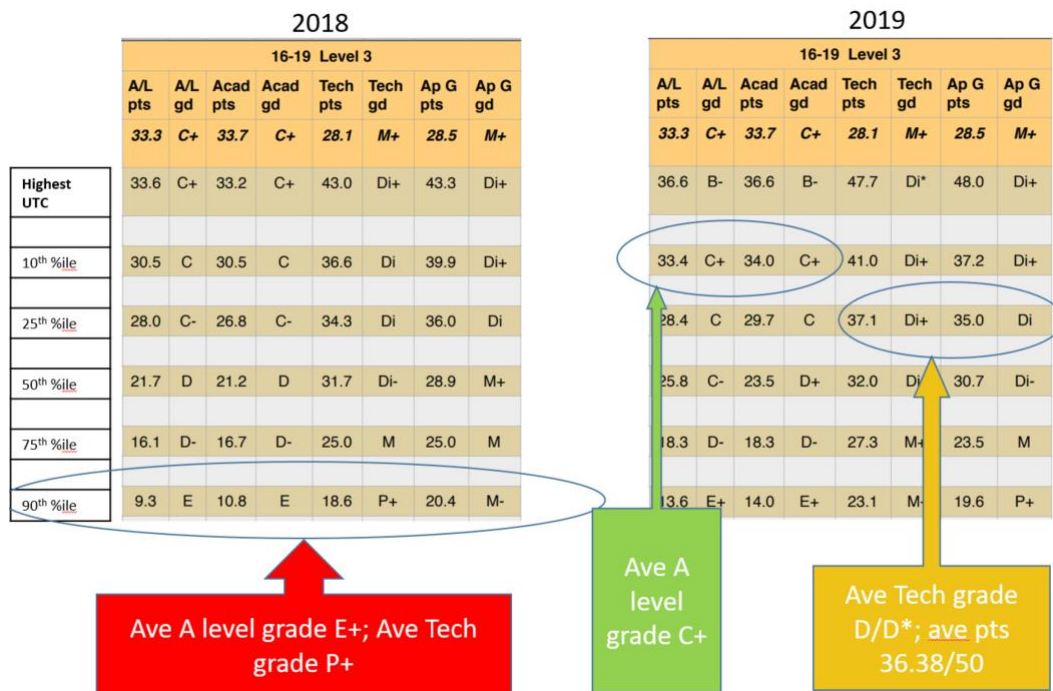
2018

| | 16-19 Level 3 | | | | | | | |
|---|---|---|---|---|---|---|---|---|
| | A/L pts | A/L gd | Acad pts | Acad gd | Tech pts | Tech gd | Ap G pts | Ap G gd |
| | 33.3 | C+ | 33.7 | C+ | 28.1 | M+ | 28.5 | M+ |
| Highest UTC | 33.6 | C+ | 33.2 | C+ | 43.0 | Di+ | 43.3 | Di+ |
| 10th %ile | 30.5 | C | 30.5 | C | 36.6 | Di | 39.9 | Di+ |
| 25th %ile | 28.0 | C- | 26.8 | C- | 34.3 | Di | 36.0 | Di |
| 50th %ile | 21.7 | D | 21.2 | D | 31.7 | Di- | 28.9 | M+ |
| 75th %ile | 16.1 | D- | 16.7 | D- | 25.0 | M | 25.0 | M |
| 90th %ile | 9.3 | E | 10.8 | E | 18.6 | P+ | 20.4 | M- |

2019

| 16-19 Level 3 | | | | | | | |
|---|---|---|---|---|---|---|---|
| A/L pts | A/L gd | Acad pts | Acad gd | Tech pts | Tech gd | Ap G pts | Ap G gd |
| 33.3 | C+ | 33.7 | C+ | 28.1 | M+ | 28.5 | M+ |
| 36.6 | B- | 36.6 | B- | 47.7 | Di* | 48.0 | Di+ |
| 33.4 | C+ | 34.0 | C+ | 41.0 | Di+ | 37.2 | Di+ |
| 28.4 | C | 29.7 | C | 37.1 | Di+ | 35.0 | Di |
| 25.8 | C- | 23.5 | D+ | 32.0 | Di | 30.7 | Di- |
| 18.3 | D- | 18.3 | D- | 27.3 | M+ | 23.5 | M |
| 13.6 | E+ | 14.0 | E+ | 23.1 | M- | 19.6 | P+ |

Ave A level grade E+; Ave Tech grade P+

Ave A level grade C+

Ave Tech grade D/D*; ave pts 36.38/50